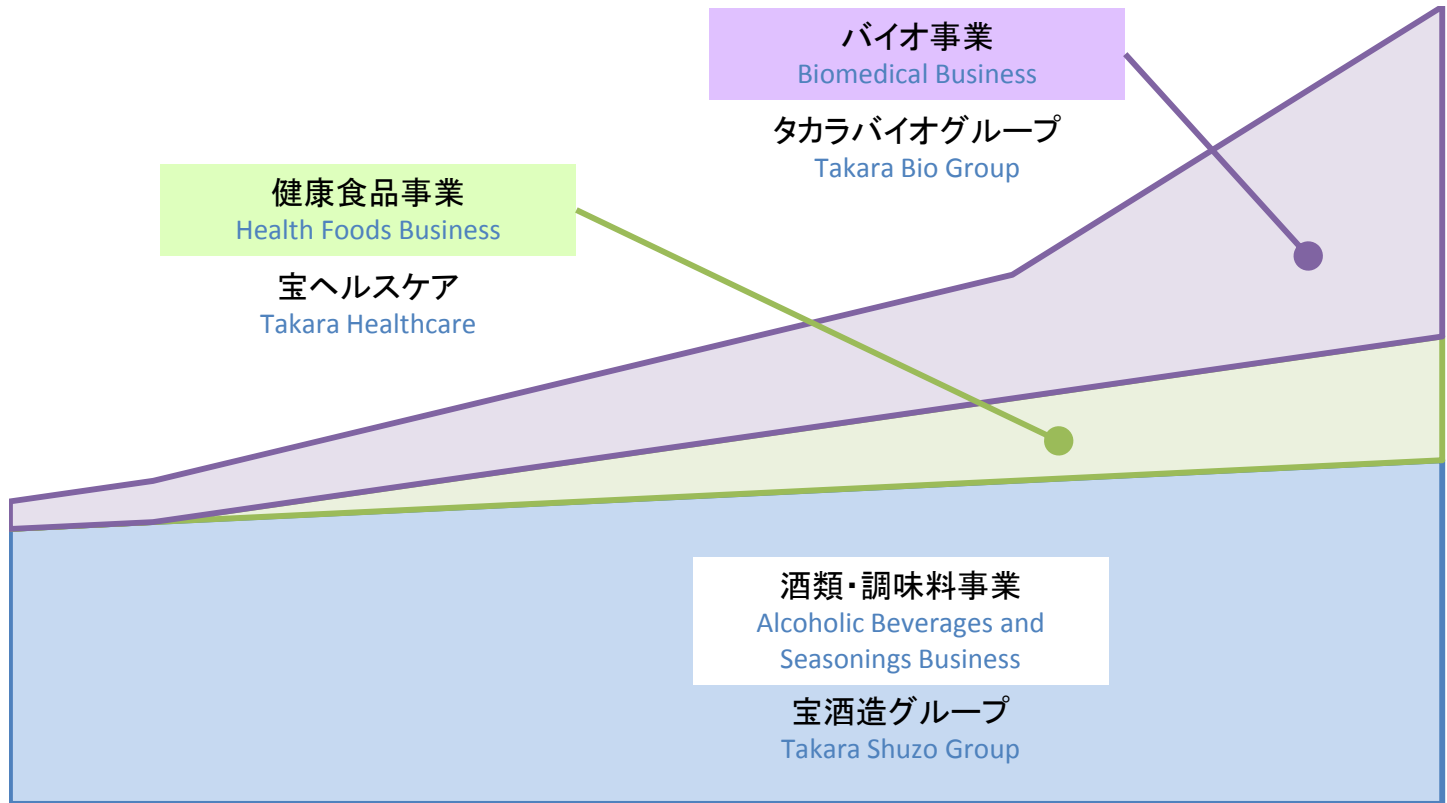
バイオ事業
Biomedical Business
タカラバイオグループ
Takara Bio Group

健康食品事業
Health Foods Business
宝ヘルスケア
Takara Healthcare

酒類・調味料事業
Alcoholic Beverages and Seasonings Business
宝酒造グループ
Takara Shuzo Group